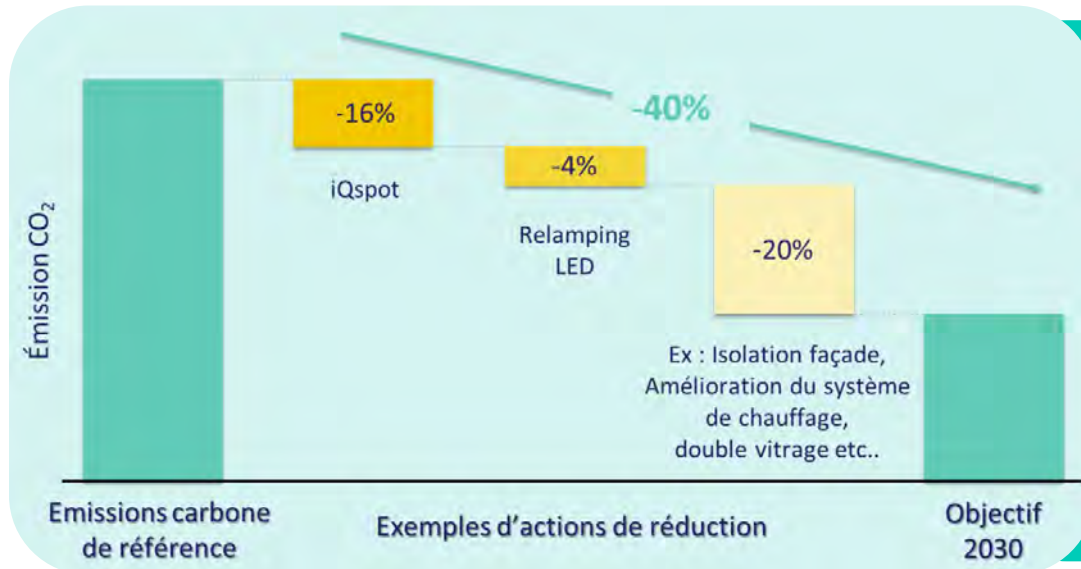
-40%

Émission $CO_2$

-16%

iQspot

-4%

Relamping LED

-20%

Ex : Isolation façade, Amélioration du système de chauffage, double vitrage etc..

Emissions carbone de référence

Exemples d'actions de réduction

Objectif 2030